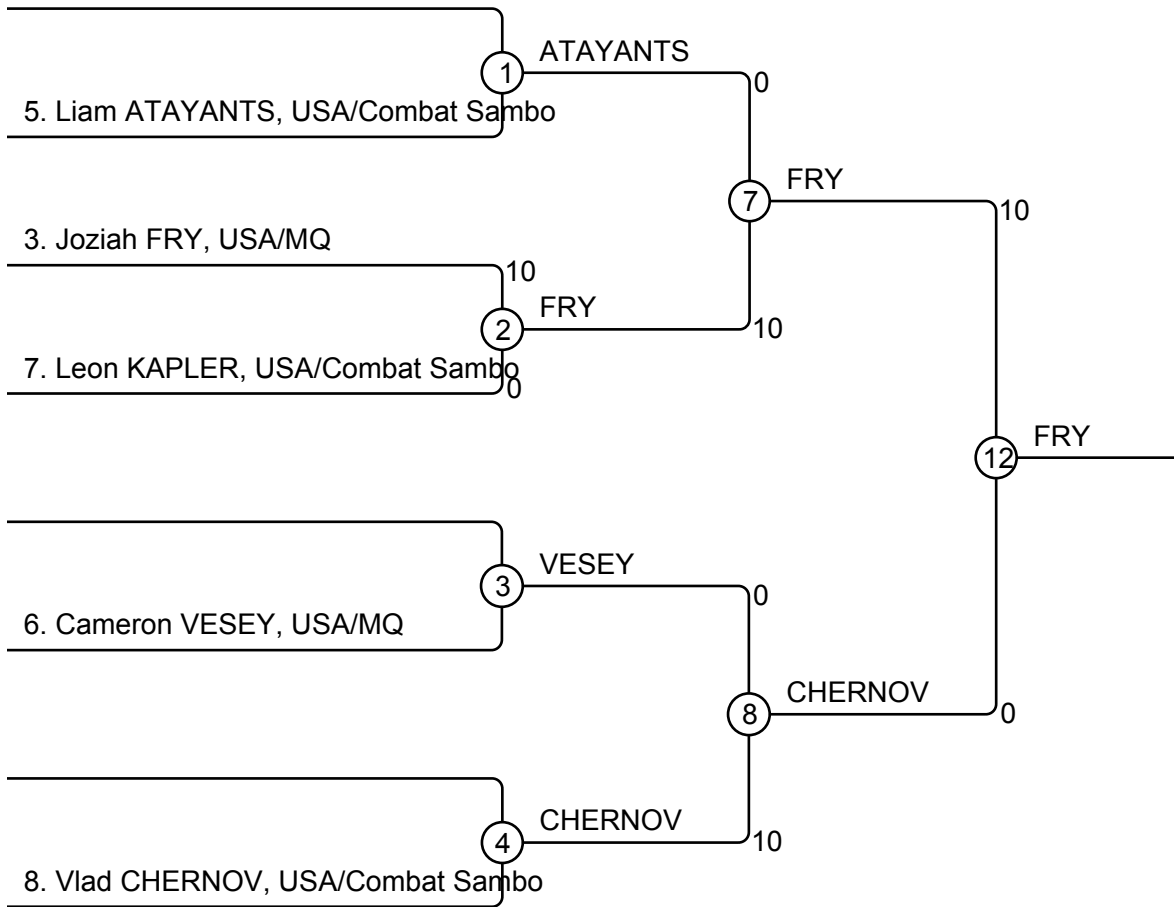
1
ATAYANTS
0
5. Liam ATAYANTS, USA/Combat Sambo
7
FRY
10
3. Joziah FRY, USA/MQ
10
2
FRY
10
7. Leon KAPLER, USA/Combat Sambo
0
12
FRY
3
VESEY
0
6. Cameron VESEY, USA/MQ
8
CHERNOV
0
4
CHERNOV
10
8. Vlad CHERNOV, USA/Combat Sambo